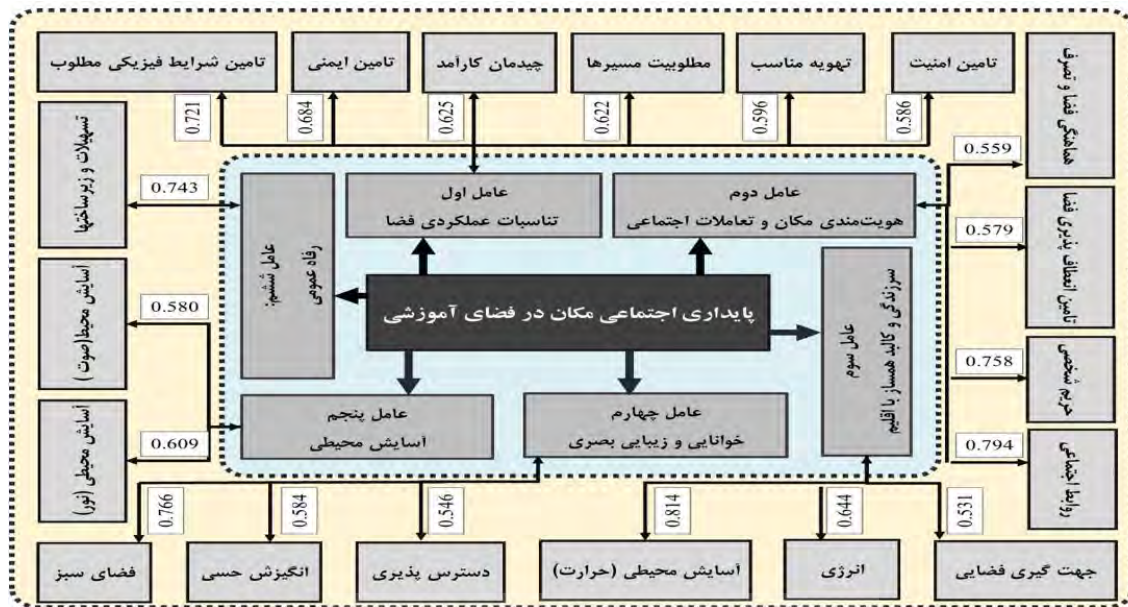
تامین شرایط فیزیکی مطلوب
تامین ایمنی
چیدمان کارآمد
مطلوبیت مسیرها
تهویه مناسب
تامین امنیت
هماهنگی فضا و تصرف

0.721
0.684
0.625
0.622
0.596
0.586
0.559

تسهیلات و زیرساختها
0.743
عامل ششم: رفاه عمومی
عامل اول
تناسبات عملکردی فضا
عامل دوم
هویت‌مندی مکان و تعاملات اجتماعی
تامین انعطاف پذیری فضا
0.579

آسایش محیط(صوت)
0.580
پایداری اجتماعی مکان در فضای آموزشی
عامل سوم
سرزندگی و کالبد همساز با اقلیم
حس تعلق
0.758

آسایش محیطی (نور)
0.609
عامل پنجم
آسایش محیطی
عامل چهارم
خوانایی و زیبایی بصری
روابط اجتماعی
0.794

0.766
0.584
0.546
0.814
0.644
0.531

فضای سبز
انگیزش حسی
دسترس پذیری
آسایش محیطی (حرارت)
انرژی
جهت گیری فضایی